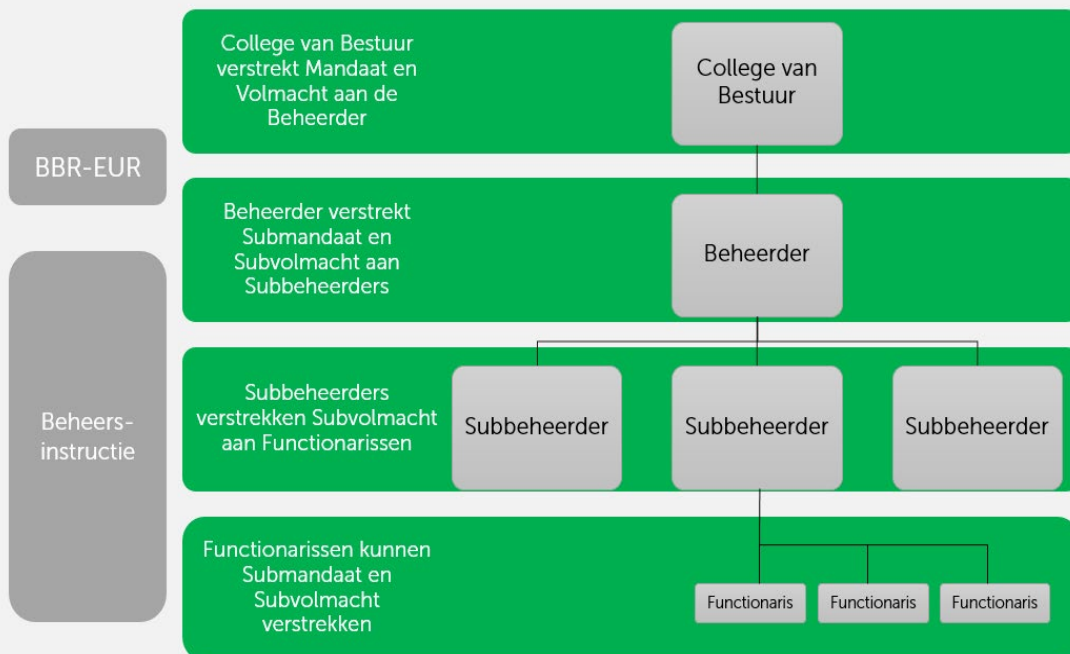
BBR-EUR

Beheers-instructie

College van Bestuur verstrekt Mandaat en Volmacht aan de Beheerder

College van Bestuur

Beheerder verstrekt Submandaat en Subvolmacht aan Subbeheerders

Beheerder

Subbeheerders verstrekken Subvolmacht aan Functionarissen

Subbeheerder

Subbeheerder

Subbeheerder

Functionarissen kunnen Submandaat en Subvolmacht verstrekken

Functionaris

Functionaris

Functionaris